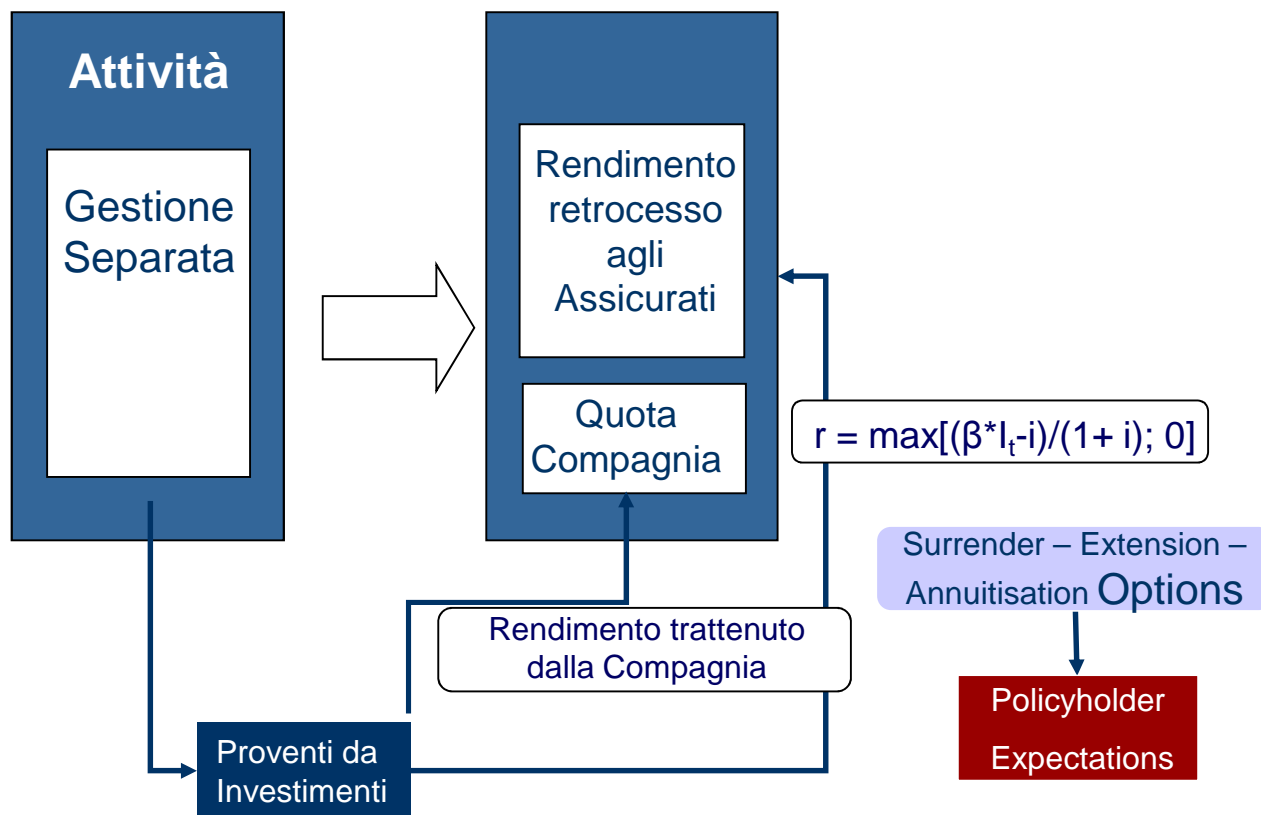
Attività

Gestione Separata

Rendimento retrocesso agli Assicurati

Quota Compagnia

$r = \max[(\beta * I_t - i)/(1+ i); 0]$

Surrender – Extension – Annuitisation Options

Rendimento trattenuto dalla Compagnia

Policyholder Expectations

Proventi da Investimenti